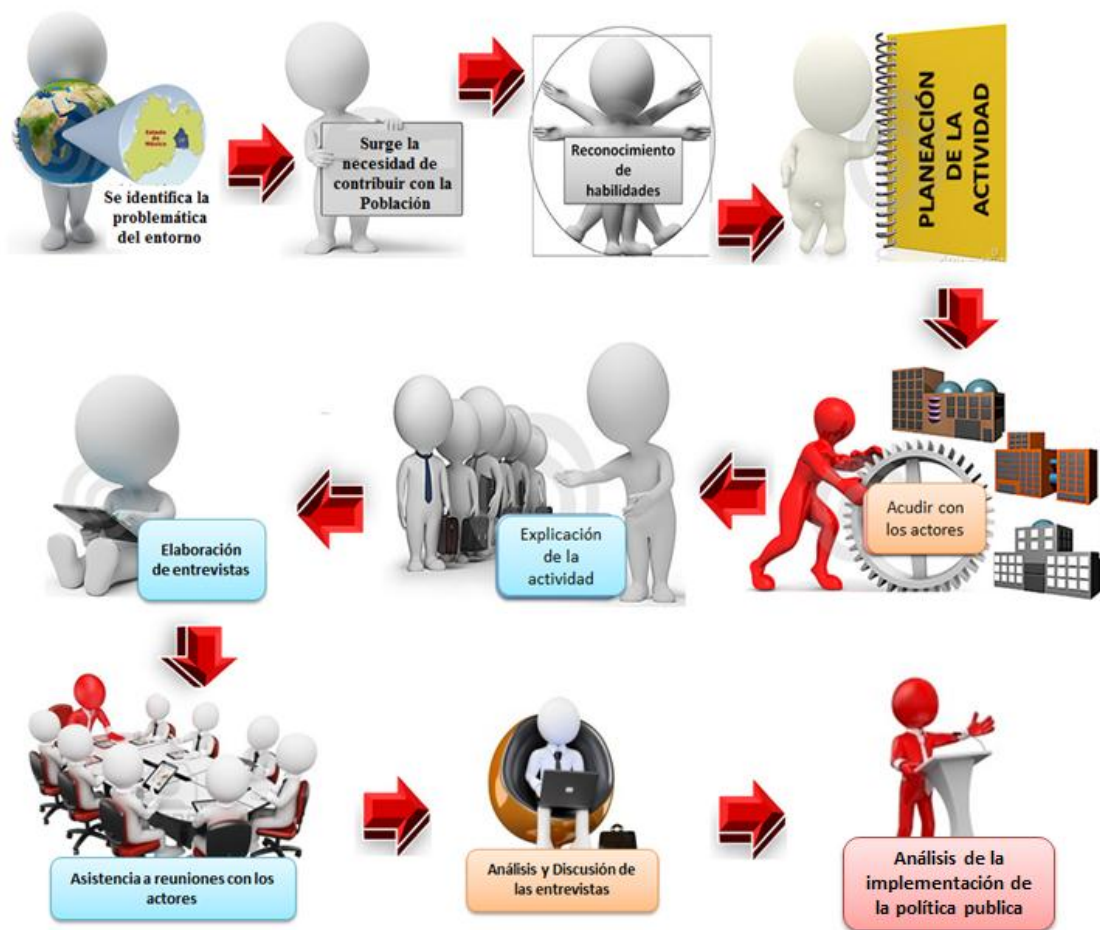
Estado de México

Se identifica la problemática del entorno

Surge la necesidad de contribuir con la Población

Reconocimiento de habilidades

PLANEACIÓN DE LA ACTIVIDAD

Acudir con los actores

Explicación de la actividad

Elaboración de entrevistas

Asistencia a reuniones con los actores

Análisis y Discusión de las entrevistas

Análisis de la implementación de la política publica